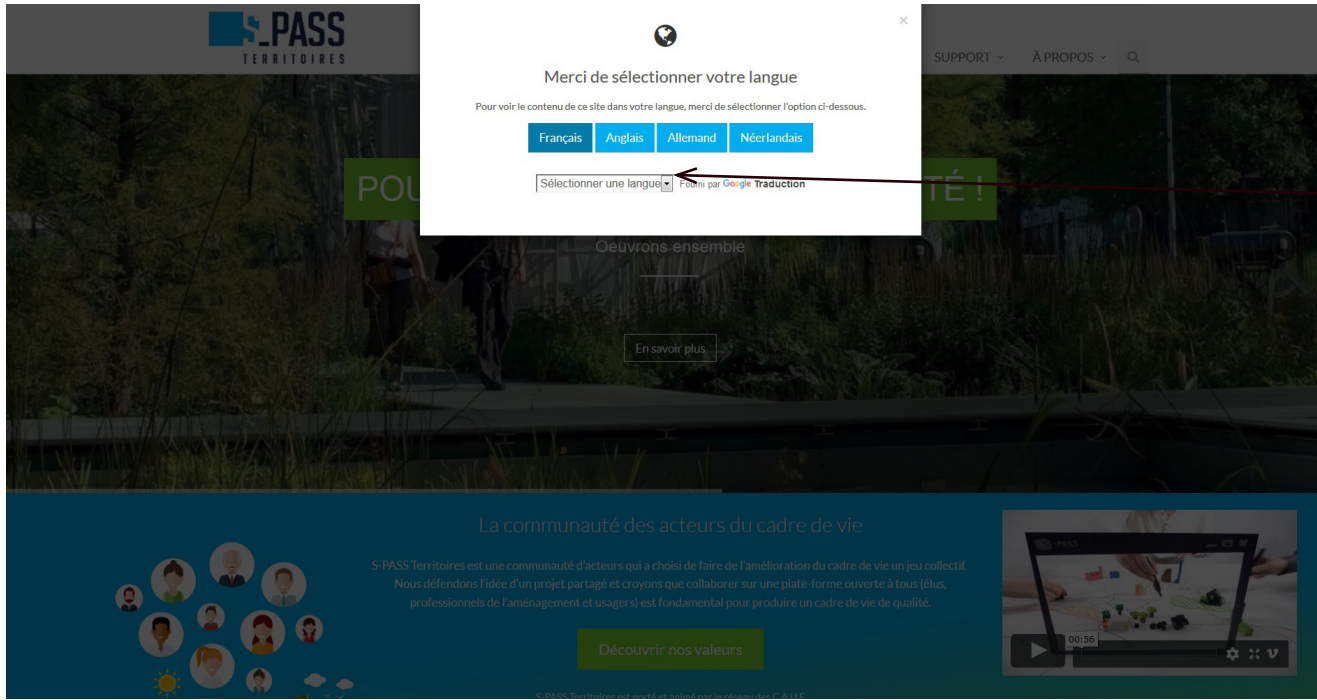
S_PASS
TERRITOIRES

SUPPORT ⌄ À PROPOS ⌄

×

Merci de sélectionner votre langue

Pour voir le contenu de ce site dans votre langue, merci de sélectionner l'option ci-dessous.

Français Anglais Allemand Néerlandais

Sélectionner une langue ▾ Fourni par Google Traduction

POU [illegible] TÉ !

Oeuvrons ensemble

En savoir plus

La communauté des acteurs du cadre de vie

S-PASS Territoires est une communauté d'acteurs qui a choisi de faire de l'amélioration du cadre de vie un jeu collectif. Nous défendons l'idée d'un projet partagé et croyons que collaborer sur une plate-forme ouverte à tous (élus, professionnels de l'aménagement et usagers) est fondamental pour produire un cadre de vie de qualité.

Découvrir nos valeurs

S-PASS Territoires est porté et animé par le réseau des C.A.U.E. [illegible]

S-PASS

00:56